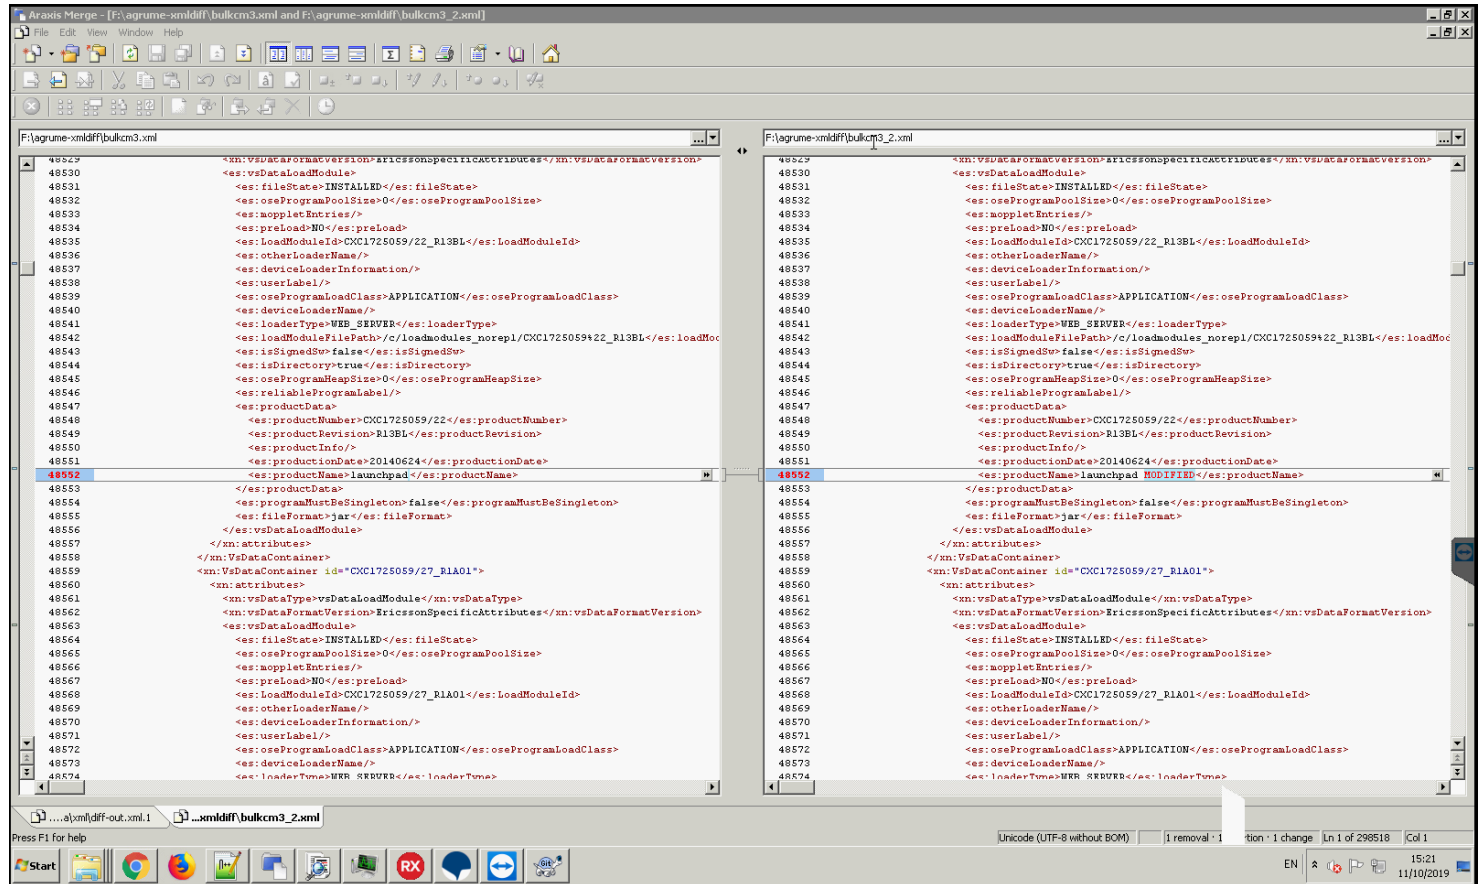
Araxis Merge - [F:\agrume-xmldiff\bulkcm3.xml and F:\agrume-xmldiff\bulkcm3_2.xml]

File Edit View Window Help

F:\agrume-xmldiff\bulkcm3.xml

48529 <xn:vsDataFormatVersion>EricssonSpecificAttributes</xn:vsDataFormatVersion>
48530 <es:vsDataLoadModule>
48531 <es:fileState>INSTALLED</es:fileState>
48532 <es:oseProgramPoolSize>0</es:oseProgramPoolSize>
48533 <es:moppletEntries/>
48534 <es:preLoad>NO</es:preLoad>
48535 <es:LoadModuleId>CXC1725059/22_R13BL</es:LoadModuleId>
48536 <es:otherLoaderName/>
48537 <es:deviceLoaderInformation/>
48538 <es:userLabel/>
48539 <es:oseProgramLoadClass>APPLICATION</es:oseProgramLoadClass>
48540 <es:deviceLoaderName/>
48541 <es:loaderType>WEB_SERVER</es:loaderType>
48542 <es:loadModuleFilePath>/c/loadmodules_norepl/CXC1725059%22_R13BL</es:loadMod
48543 <es:isSignedSw>false</es:isSignedSw>
48544 <es:isDirectory>true</es:isDirectory>
48545 <es:oseProgramHeapSize>0</es:oseProgramHeapSize>
48546 <es:reliableProgramLabel/>
48547 <es:productData>
48548 <es:productNumber>CXC1725059/22</es:productNumber>
48549 <es:productRevision>R13BL</es:productRevision>
48550 <es:productInfo/>
48551 <es:productionDate>20140624</es:productionDate>
48552 <es:productName>launchpad</es:productName>
48553 </es:productData>
48554 <es:programMustBeSingleton>false</es:programMustBeSingleton>
48555 <es:fileFormat>jar</es:fileFormat>
48556 </es:vsDataLoadModule>
48557 </xn:attributes>
48558 </xn:VsDataContainer>
48559 <xn:VsDataContainer id="CXC1725059/27_R1A01">
48560 <xn:attributes>
48561 <xn:vsDataType>vsDataLoadModule</xn:vsDataType>
48562 <xn:vsDataFormatVersion>EricssonSpecificAttributes</xn:vsDataFormatVersion>
48563 <es:vsDataLoadModule>
48564 <es:fileState>INSTALLED</es:fileState>
48565 <es:oseProgramPoolSize>0</es:oseProgramPoolSize>
48566 <es:moppletEntries/>
48567 <es:preLoad>NO</es:preLoad>
48568 <es:LoadModuleId>CXC1725059/27_R1A01</es:LoadModuleId>
48569 <es:otherLoaderName/>
48570 <es:deviceLoaderInformation/>
48571 <es:userLabel/>
48572 <es:oseProgramLoadClass>APPLICATION</es:oseProgramLoadClass>
48573 <es:deviceLoaderName/>
48574 <es:loaderType>WEB_SERVER</es:loaderType>

F:\agrume-xmldiff\bulkcm3_2.xml

48529 <xn:vsDataFormatVersion>EricssonSpecificAttributes</xn:vsDataFormatVersion>
48530 <es:vsDataLoadModule>
48531 <es:fileState>INSTALLED</es:fileState>
48532 <es:oseProgramPoolSize>0</es:oseProgramPoolSize>
48533 <es:moppletEntries/>
48534 <es:preLoad>NO</es:preLoad>
48535 <es:LoadModuleId>CXC1725059/22_R13BL</es:LoadModuleId>
48536 <es:otherLoaderName/>
48537 <es:deviceLoaderInformation/>
48538 <es:userLabel/>
48539 <es:oseProgramLoadClass>APPLICATION</es:oseProgramLoadClass>
48540 <es:deviceLoaderName/>
48541 <es:loaderType>WEB_SERVER</es:loaderType>
48542 <es:loadModuleFilePath>/c/loadmodules_norepl/CXC1725059%22_R13BL</es:loadMod
48543 <es:isSignedSw>false</es:isSignedSw>
48544 <es:isDirectory>true</es:isDirectory>
48545 <es:oseProgramHeapSize>0</es:oseProgramHeapSize>
48546 <es:reliableProgramLabel/>
48547 <es:productData>
48548 <es:productNumber>CXC1725059/22</es:productNumber>
48549 <es:productRevision>R13BL</es:productRevision>
48550 <es:productInfo/>
48551 <es:productionDate>20140624</es:productionDate>
48552 <es:productName>launchpad MODIFIED</es:productName>
48553 </es:productData>
48554 <es:programMustBeSingleton>false</es:programMustBeSingleton>
48555 <es:fileFormat>jar</es:fileFormat>
48556 </es:vsDataLoadModule>
48557 </xn:attributes>
48558 </xn:VsDataContainer>
48559 <xn:VsDataContainer id="CXC1725059/27_R1A01">
48560 <xn:attributes>
48561 <xn:vsDataType>vsDataLoadModule</xn:vsDataType>
48562 <xn:vsDataFormatVersion>EricssonSpecificAttributes</xn:vsDataFormatVersion>
48563 <es:vsDataLoadModule>
48564 <es:fileState>INSTALLED</es:fileState>
48565 <es:oseProgramPoolSize>0</es:oseProgramPoolSize>
48566 <es:moppletEntries/>
48567 <es:preLoad>NO</es:preLoad>
48568 <es:LoadModuleId>CXC1725059/27_R1A01</es:LoadModuleId>
48569 <es:otherLoaderName/>
48570 <es:deviceLoaderInformation/>
48571 <es:userLabel/>
48572 <es:oseProgramLoadClass>APPLICATION</es:oseProgramLoadClass>
48573 <es:deviceLoaderName/>
48574 <es:loaderType>WEB_SERVER</es:loaderType>

....a\xml\diff-out.xml.1 ...xmldiff\bulkcm3_2.xml

Press F1 for help Unicode (UTF-8 without BOM) 1 removal · 1 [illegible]tion · 1 change Ln 1 of 298518 Col 1

Start EN 15:21 11/10/2019